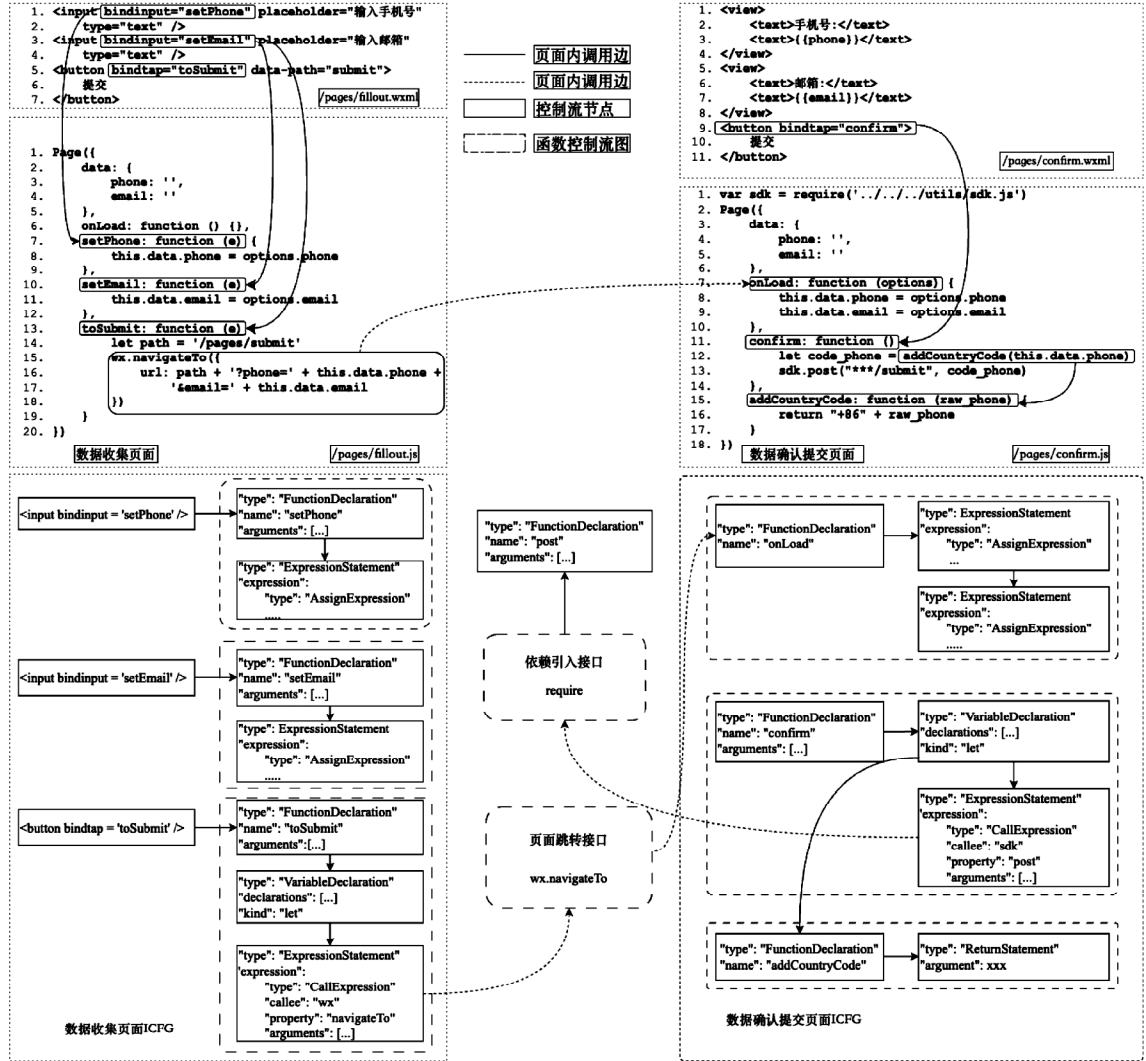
1. <input bindinput="setPhone" placeholder="输入手机号"
2.     type="text" />
3. <input bindinput="setEmail" placeholder="输入邮箱"
4.     type="text" />
5. <button bindtap="toSubmit" data-path="submit">
6.     提交
7. </button>

/pages/fillout.wxml

页面内调用边
页面内调用边
控制流节点
函数控制流图

1. <view>
2.     <text>手机号:</text>
3.     <text>{{phone}}</text>
4. </view>
5. <view>
6.     <text>邮箱:</text>
7.     <text>{{email}}</text>
8. </view>
9. <button bindtap="confirm">
10.     提交
11. </button>

/pages/confirm.wxml

1. Page({
2.     data: {
3.         phone: '',
4.         email: ''
5.     },
6.     onLoad: function () {},
7.     setPhone: function (e) {
8.         this.data.phone = options.phone
9.     },
10.     setEmail: function (e) {
11.         this.data.email = options.email
12.     },
13.     toSubmit: function (e) {
14.         let path = '/pages/submit'
15.         wx.navigateTo({
16.             url: path + '?phone=' + this.data.phone +
17.                 '&email=' + this.data.email
18.         })
19.     }
20. })

数据收集页面

/pages/fillout.js

1. var sdk = require('../../../utils/sdk.js')
2. Page({
3.     data: {
4.         phone: '',
5.         email: ''
6.     },
7.     onLoad: function (options) {
8.         this.data.phone = options.phone
9.         this.data.email = options.email
10.     },
11.     confirm: function () {
12.         let code_phone = addCountryCode(this.data.phone)
13.         sdk.post("***/submit", code_phone)
14.     },
15.     addCountryCode: function (raw_phone) {
16.         return "+86" + raw_phone
17.     }
18. })

数据确认提交页面

/pages/confirm.js

<input bindinput = 'setPhone' />

"type": "FunctionDeclaration"
"name": "setPhone"
"arguments": [...]

"type": "ExpressionStatement"
"expression":
    "type": "AssignExpression"
    .....

<input bindinput = 'setEmail' />

"type": "FunctionDeclaration"
"name": "setEmail"
"arguments": [...]

"type": ExpressionStatement
"expression":
    "type": "AssignExpression"
    .....

<button bindtap = 'toSubmit' />

"type": "FunctionDeclaration"
"name": "toSubmit"
"arguments":[...]

"type": "VariableDeclaration"
"declarations": [...]
"kind": "let"

"type": "ExpressionStatement"
"expression":
    "type": "CallExpression"
    "callee": "wx"
    "property": "navigateTo"
    "arguments": [...]

数据收集页面ICFG

"type": "FunctionDeclaration"
"name": "post"
"arguments": [...]

依赖引入接口
require

页面跳转接口
wx.navigateTo

"type": "FunctionDeclaration"
"name": "onLoad"

"type": ExpressionStatement
"expression":
    "type": "AssignExpression"
    ...

"type": ExpressionStatement
"expression":
    "type": "AssignExpression"
    .....

"type": "FunctionDeclaration"
"name": "confirm"
"arguments": [...]

"type": "VariableDeclaration"
"declarations": [...]
"kind": "let"

"type": "ExpressionStatement"
"expression":
    "type": "CallExpression"
    "callee": "sdk"
    "property": "post"
    "arguments": [...]

"type": "FunctionDeclaration"
"name": "addCountryCode"

"type": "ReturnStatement"
"argument": xxx

数据确认提交页面ICFG